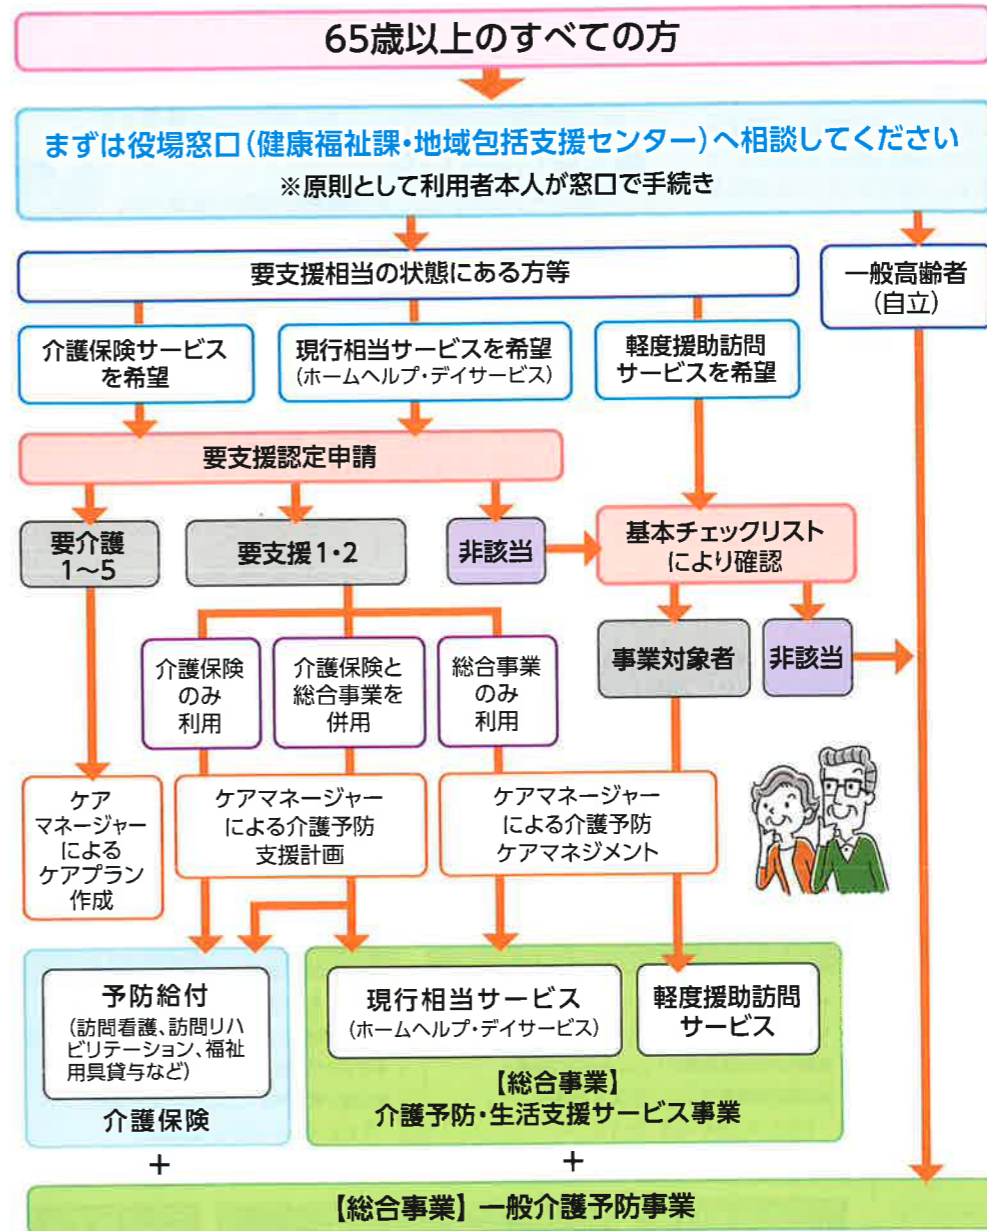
65歳以上のすべての方

まずは役場窓口（健康福祉課・地域包括支援センター）へ相談してください
※原則として利用者本人が窓口で手続き

要支援相当の状態にある方等

一般高齢者
（自立）

介護保険サービスを希望

現行相当サービスを希望
（ホームヘルプ・デイサービス）

軽度援助訪問サービスを希望

要支援認定申請

要介護
1～5

要支援1・2

非該当

基本チェックリストにより確認

事業対象者

非該当

介護保険のみ利用

介護保険と総合事業を併用

総合事業のみ利用

ケアマネージャーによるケアプラン作成

ケアマネージャーによる介護予防支援計画

ケアマネージャーによる介護予防ケアマネジメント

予防給付
（訪問看護、訪問リハビリテーション、福祉用具貸与など）

介護保険

現行相当サービス
（ホームヘルプ・デイサービス）

軽度援助訪問サービス

【総合事業】
介護予防・生活支援サービス事業

+

+

【総合事業】一般介護予防事業